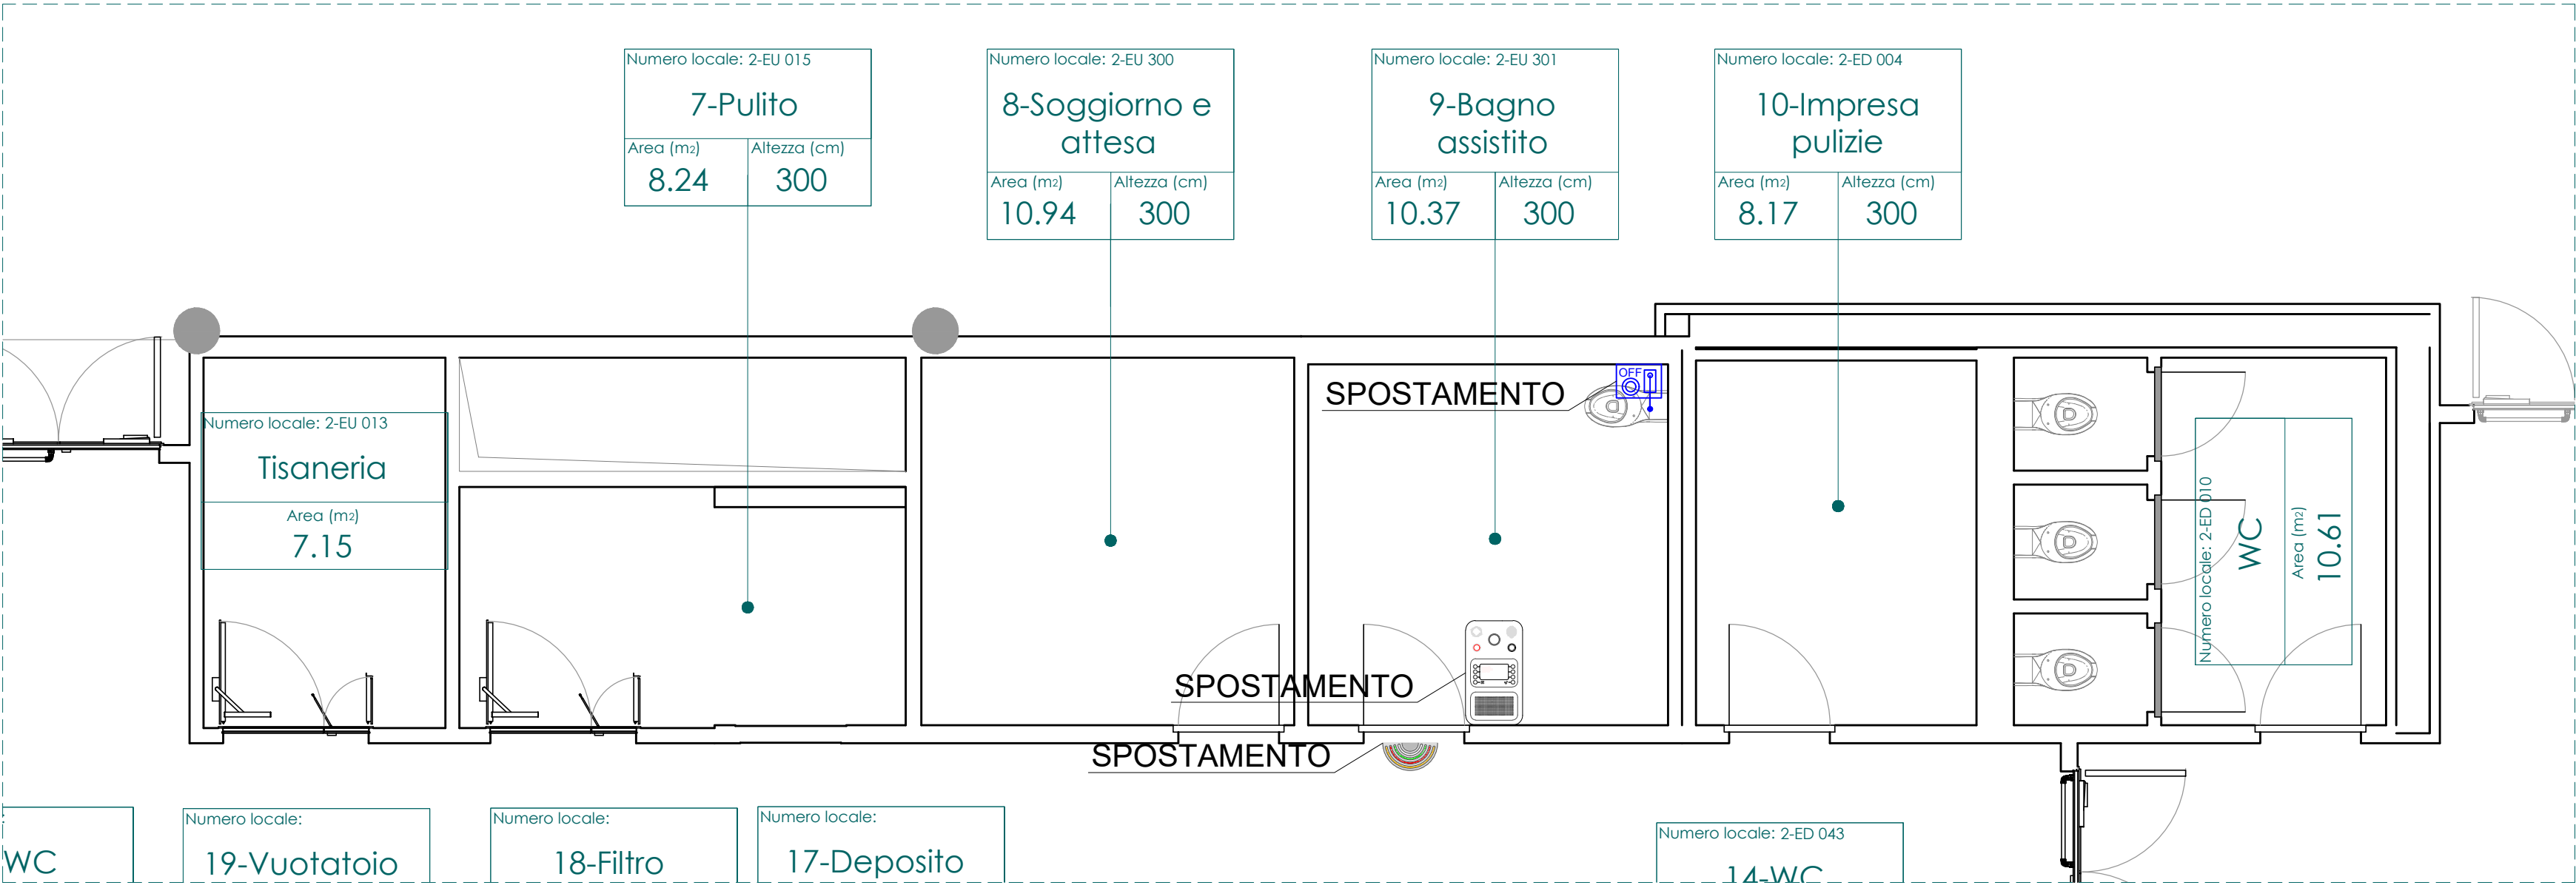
Numero locale: 2-EU 015
7-Pulito
Area (m2) 8.24
Altezza (cm) 300

Numero locale: 2-EU 300
8-Soggiorno e attesa
Area (m2) 10.94
Altezza (cm) 300

Numero locale: 2-EU 301
9-Bagno assistito
Area (m2) 10.37
Altezza (cm) 300

Numero locale: 2-ED 004
10-Impresa pulizie
Area (m2) 8.17
Altezza (cm) 300

SPOSTAMENTO

OFF

Numero locale: 2-EU 013
Tisaneria
Area (m2)
7.15

Numero locale: 2-ED 010
WC
Area (m2)
10.61

SPOSTAMENTO

SPOSTAMENTO

WC

Numero locale:
19-Vuotatoio

Numero locale:
18-Filtro

Numero locale:
17-Deposito

Numero locale: 2-ED 043
14-WC